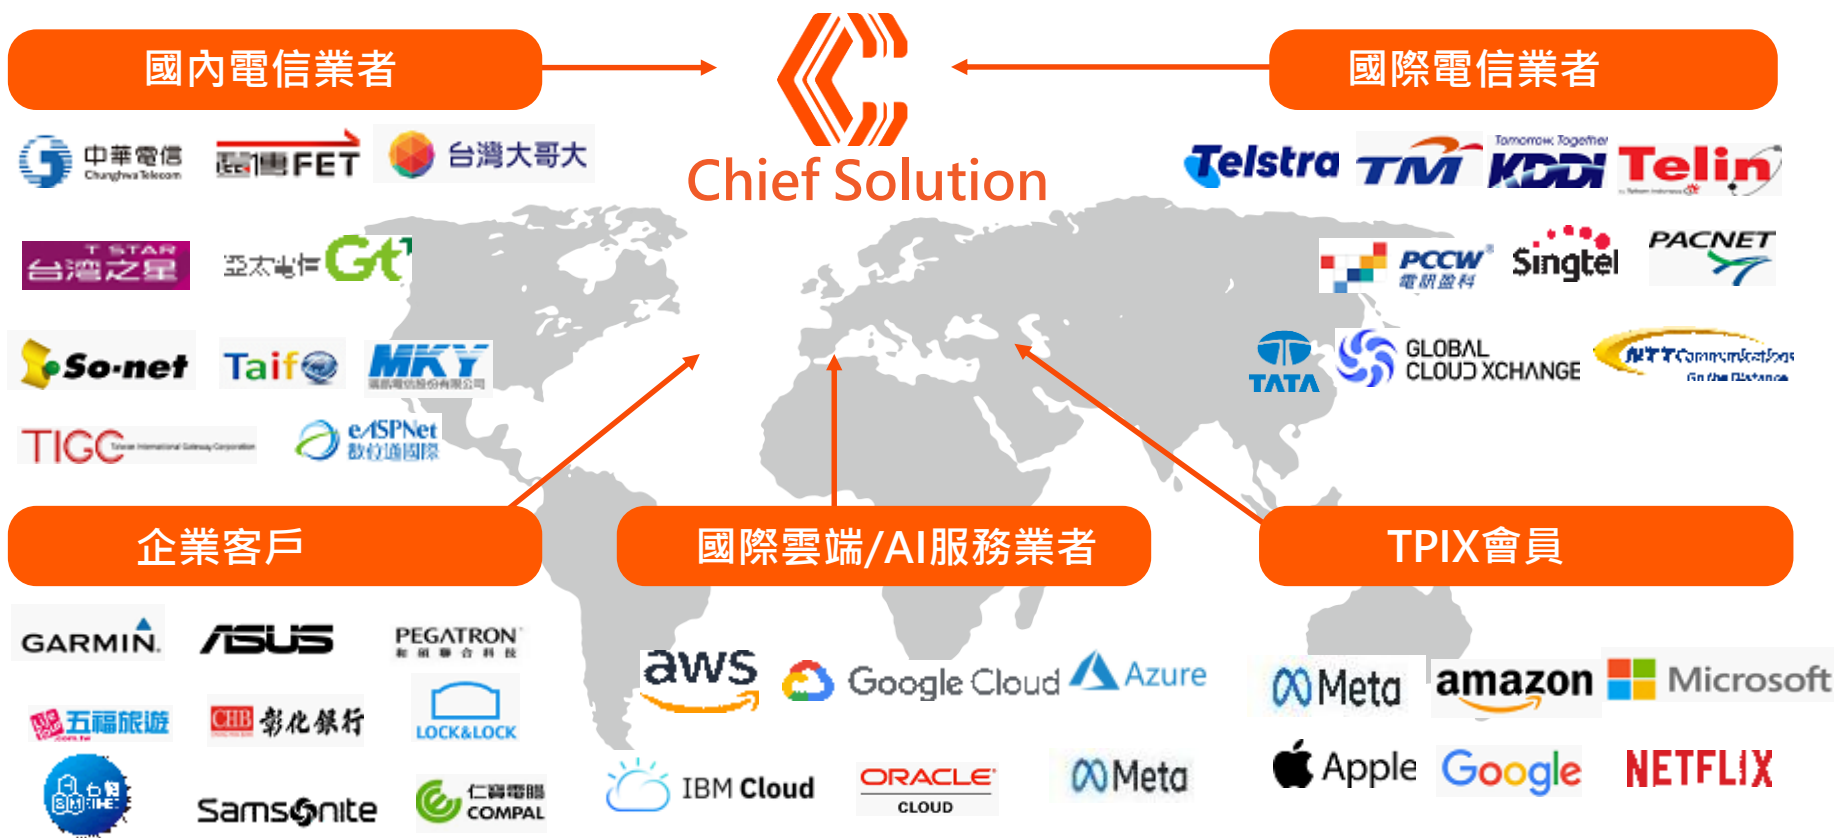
國內電信業者

Chief Solution

國際電信業者

中華電信 Chunghwa Telecom

遠傳 FET

台灣大哥大

T STAR 台灣之星

亞太電信 Gt

So-net

Taifo

MKY

TIGC

eASPNet 數位通國際

Telstra

TM

Tomorrow, Together KDDI

Telin

PCCW 電訊盈科

Singtel

PACNET

TATA

GLOBAL CLOUD XCHANGE

NTT Communications Go the Distance

企業客戶

國際雲端/AI服務業者

TPIX會員

GARMIN.

ASUS

PEGATRON

五福旅遊

CHB 彰化銀行

LOCK&LOCK

台智

Samsonite

仁寶電腦 COMPAL

aws

Google Cloud

Azure

IBM Cloud

ORACLE CLOUD

Meta

Meta

amazon

Microsoft

Apple

Google

NETFLIX